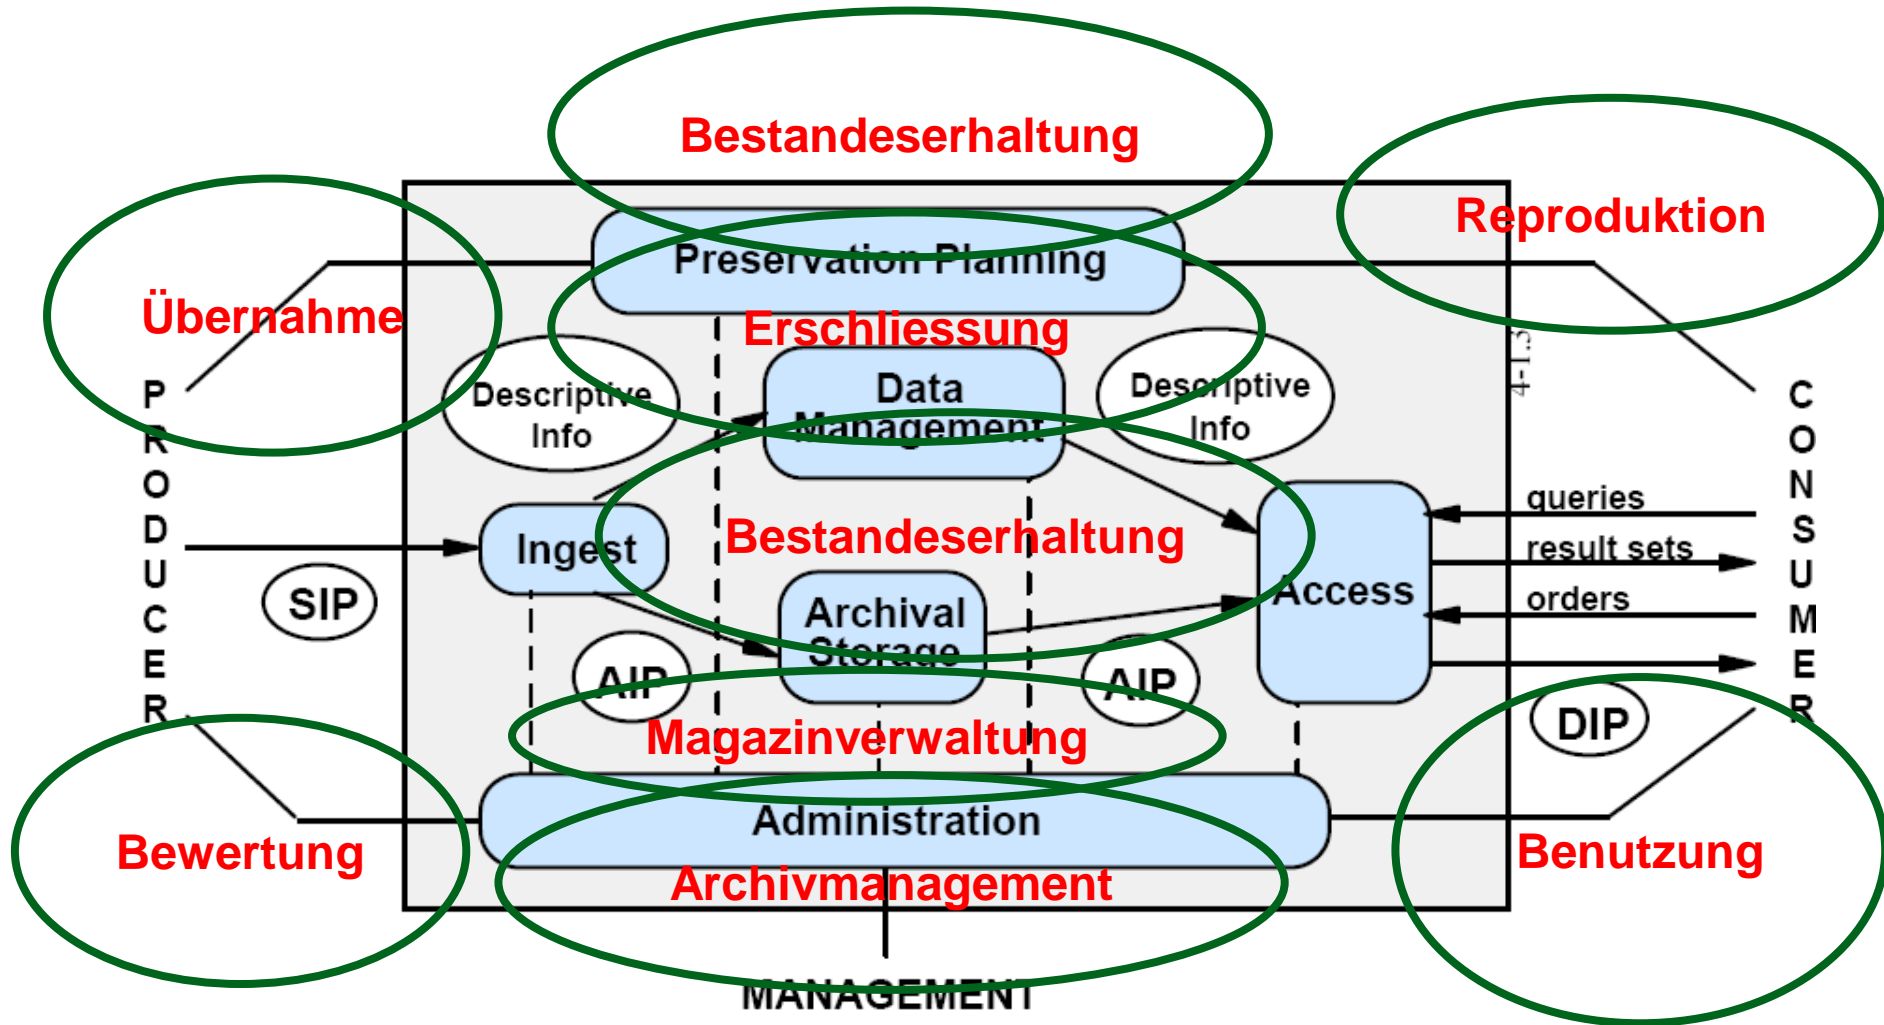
Bestandeserhaltung

Reproduktion

Preservation Planning

Übernahme

Erschliessung

PRODUCER

Descriptive Info

Data Management

Descriptive Info

4-1.3

CONSUMER

queries

Ingest

Bestandeserhaltung

result sets

SIP

Access

orders

Archival Storage

AIP

AIP

DIP

Magazinverwaltung

Administration

Bewertung

Benutzung

Archivmanagement

MANAGEMENT